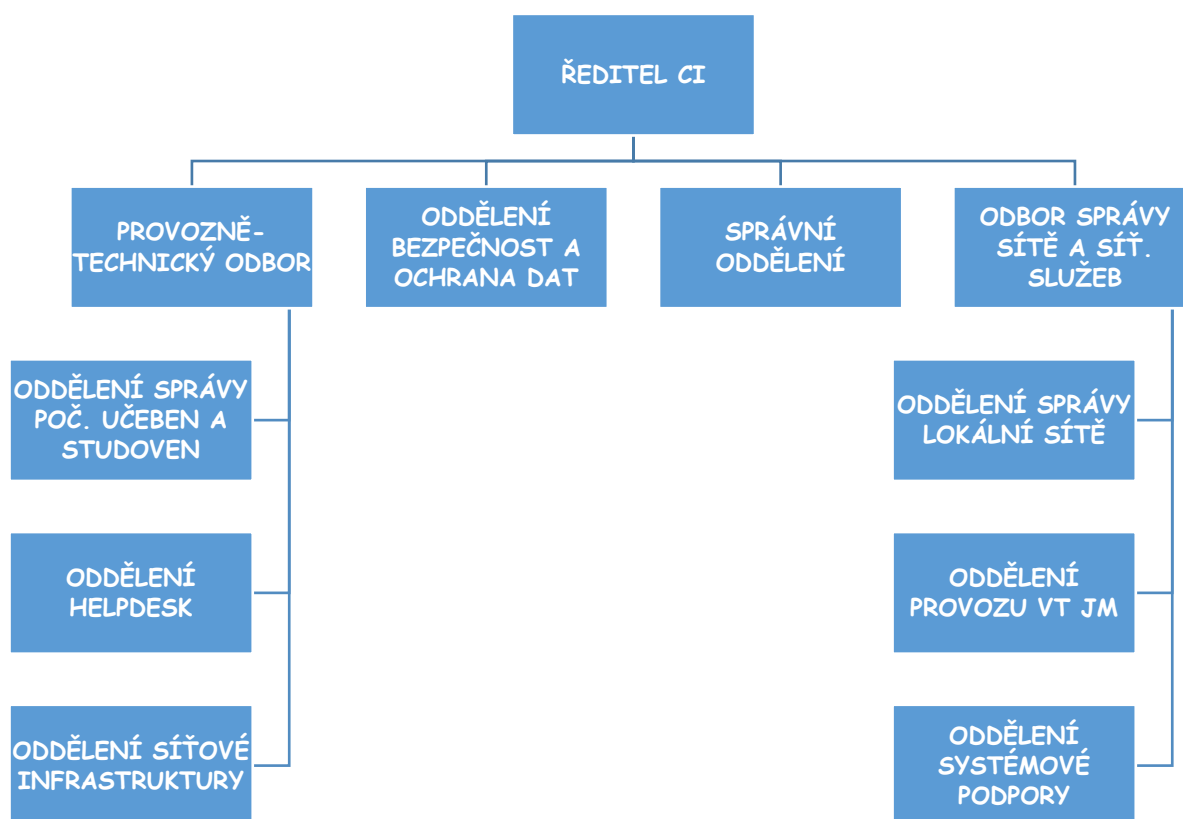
ŘEDITEL CI

PROVOZNĚ-TECHNICKÝ ODBOR

ODDĚLENÍ BEZPEČNOST A OCHRANA DAT

SPRÁVNÍ ODDĚLENÍ

ODBOR SPRÁVY SÍTĚ A SÍŤ. SLUŽEB

ODDĚLENÍ SPRÁVY POČ. UČEBEN A STUDOVEN

ODDĚLENÍ HELPDESK

ODDĚLENÍ SÍŤOVÉ INFRASTRUKTURY

ODDĚLENÍ SPRÁVY LOKÁLNÍ SÍTĚ

ODDĚLENÍ PROVOZU VT JM

ODDĚLENÍ SYSTÉMOVÉ PODPORY